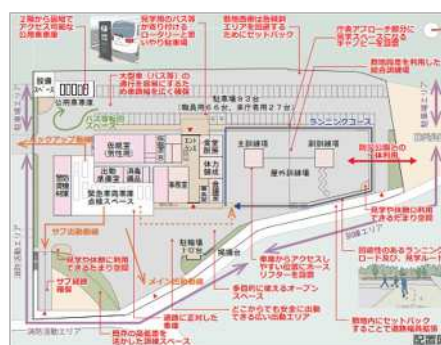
2階から県道でアクセス可能な公用駐車場

見学者用のバス等が乗り付けられるロータリーと見学者用駐車場

敷地南側は急峻なエリアを確保するためにセットバック

法面アプローチ部分に見学スペースとなるキャノピーを設置

敷地南側を利用した総合訓練場

設備スペース

公用車車庫

大型車（バス等）の運行を配慮したゆとりある計画を広く確保

駐車場93台（職員用65台、来庁者用27台）

バス転回スペース

ランニングコース

仮眠室（男性用）

主訓練場

副訓練場

出動準備室

消毒洗濯室

屋外訓練場

防災公園との一体利用

敷地北側の狭隘部を利用

緊急車両車庫

仮眠室（女性用）

体力錬成

会議室

事務室

駐輪場

緊急車両車庫と一体となった資機材スペース

サブ出動動線

見学や体験に利用できる大きな屋上

サブ訓練場

メイン出動動線

駐輪場

屋外訓練所

管理棟

多目的に使えるオープンスペース

どこからでも安全に出動できるゆとりある出動エリア

車庫からアクセスしやすい位置にホースリフターを設置

道路に近接した車庫

既存の発着場を活用した訓練スペース

周回性のあるランニングロード及び見学ルート

敷地内にセットバックすることで道路幅員拡張

消防車庫エリア

消防車庫エリア

管理エリア

訓練エリア

出動